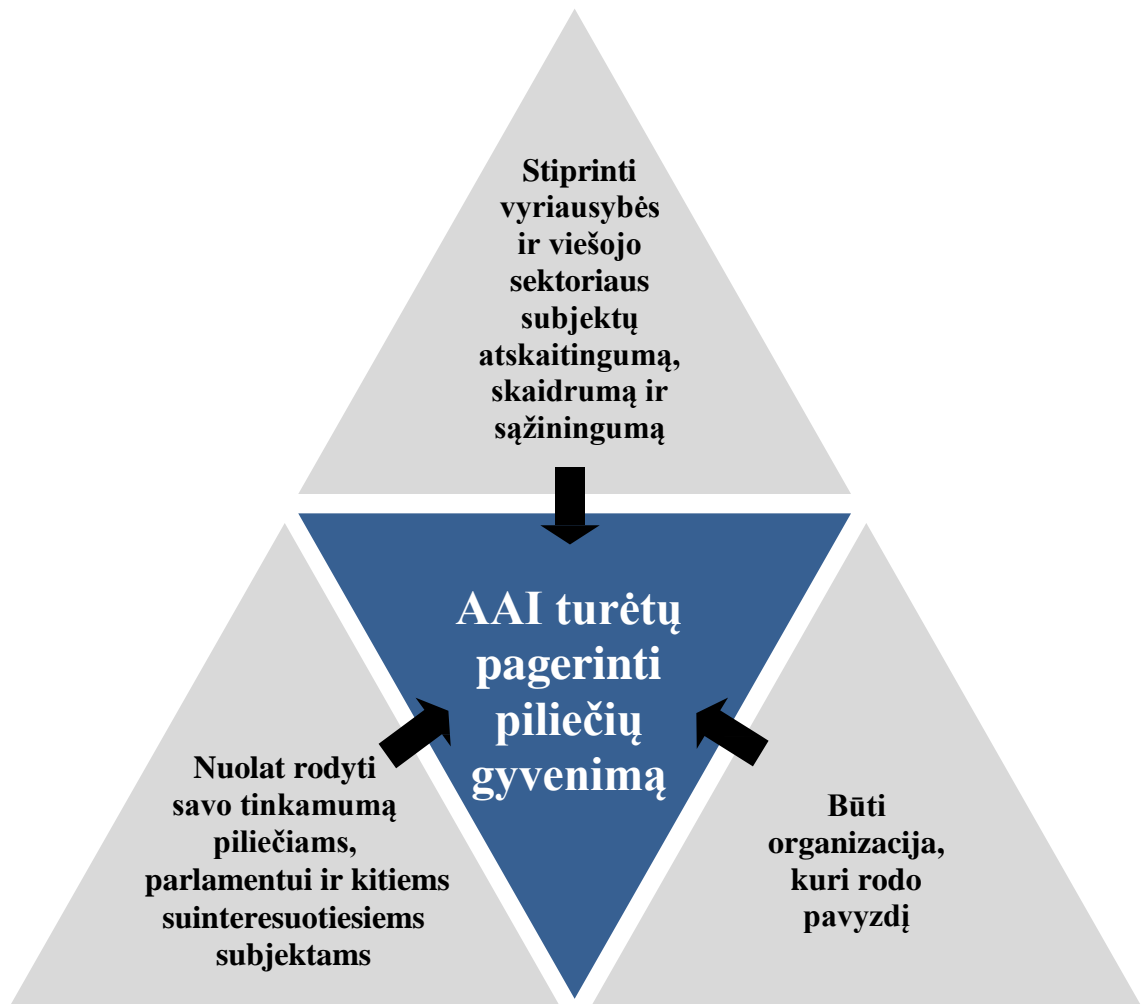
Stiprinti vyriausybės ir viešojo sektoriaus subjektų atskaitingumą, skaidrumą ir sąžiningumą

AAI turėtų pagerinti piliečių gyvenimą

Nuolat rodyti savo tinkamumą piliečiams, parlamentui ir kitiems suinteresuotiesiems subjektams

Būti organizacija, kuri rodo pavyzdį